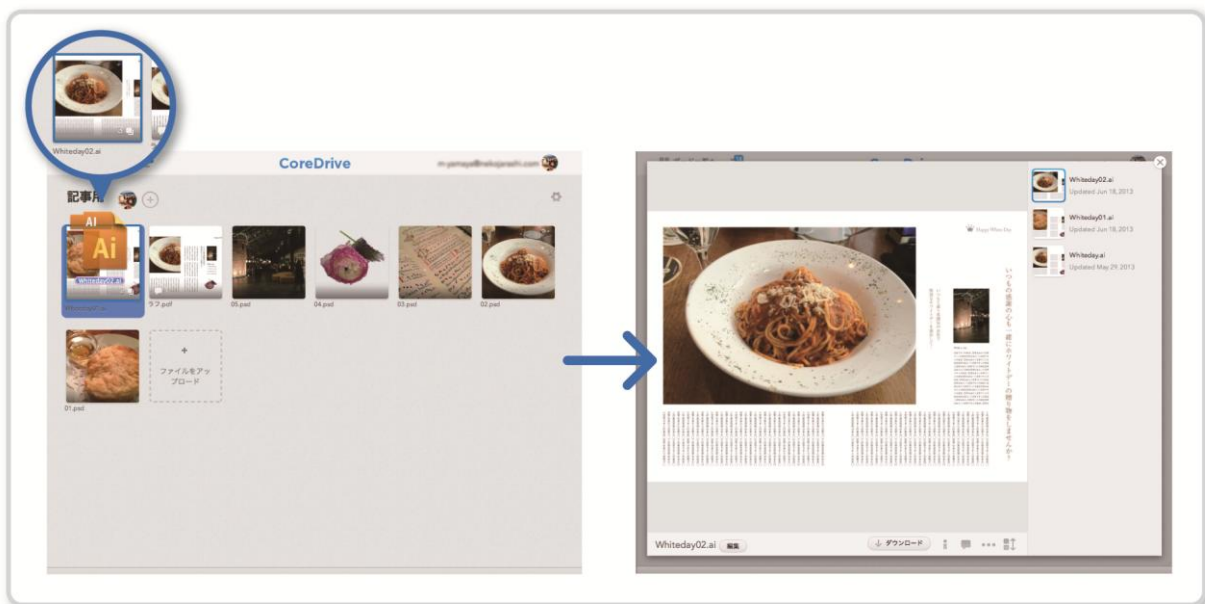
Whiteday02.ai

CoreDrive

m-yamaya@rakujarashi.com

記事用

AI

Ai

Whiteday02.ai

ラフ.pdf

05.psd

04.psd

03.psd

02.psd

01.psd

+

ファイルをアップロード

Happy White Day

いつもの感謝の心を一緒にホワイトデーの贈り物をしませんか

Whiteday02.ai

Updated Jun 18, 2013

Whiteday01.ai

Updated Jun 18, 2013

Whiteday.ai

Updated May 29, 2013

Whiteday02.ai 編集

ダウンロード